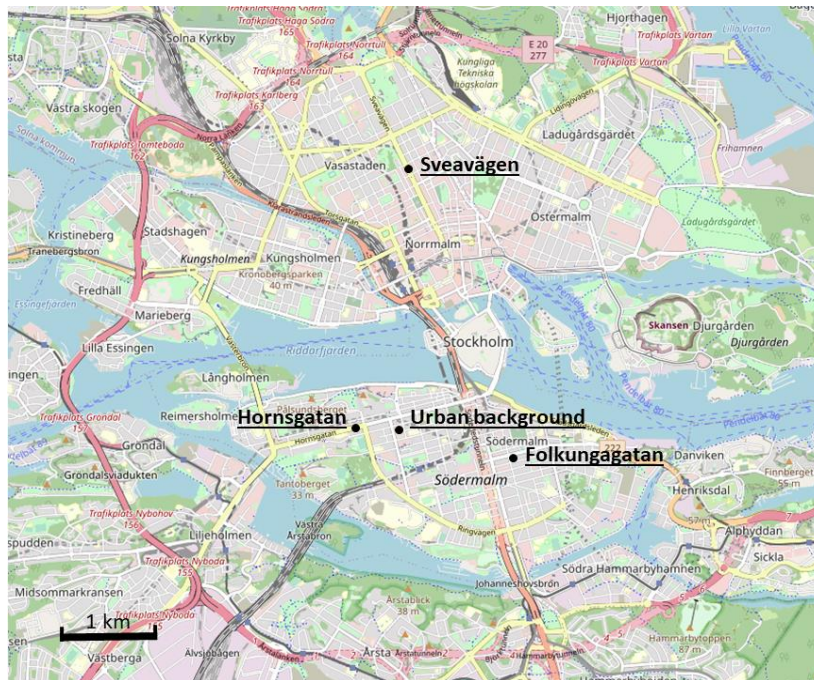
Trafikplats Haga Södra
165
Hjorthagen
Solna Kyrkby
Trafikplats Norrtull
164
E 20
277
Trafikplats Värtan
Trafikplats Norrtull
Kungliga Tekniska högskolan
Trafikplats Karlberg
163
Västra skogen
Ladugårdsgärdet
Trafikplats Tomteboda
162
Vasastaden
Sveavägen
Frihamnen
Östermalm
Ladugårdsgärdet
Kristineberg
Stadshagen
Tranebergsbron
Norrmalm
Kungsholmen
Kungsholmen
Kronobergsparken
40 m
Fredhäll
Essingefjärden
Marieberg
Skansen
Djurgården
Djurgården
Stockholm
Lilla Essingen
Riddarfjärden
Långholmen
Trafikplats Gröndal
157
Reimersholme
Hornsgatan
Urban background
Södermalm
Gröndal
Folkungagatan
Danviken
Gröndalsviadukten
Södermalm
Finnberget
55 m
Tantoberget
33 m
Henriksdal
Trafikplats Nybohov
156
Liljeholmen
Västra Årstabron
57 m
Alphyddan
Ringvägen
Sickla
Trafikplats Nyboda
155
Södra Hammarbyhamnen
Johanneshovsbron
Midsommarkransen
Årstablick
38 m
Trafikplats Nyboda
Hammarbytoppen
87 m
1 km
Västberga
Älvsjövägen
Årsta